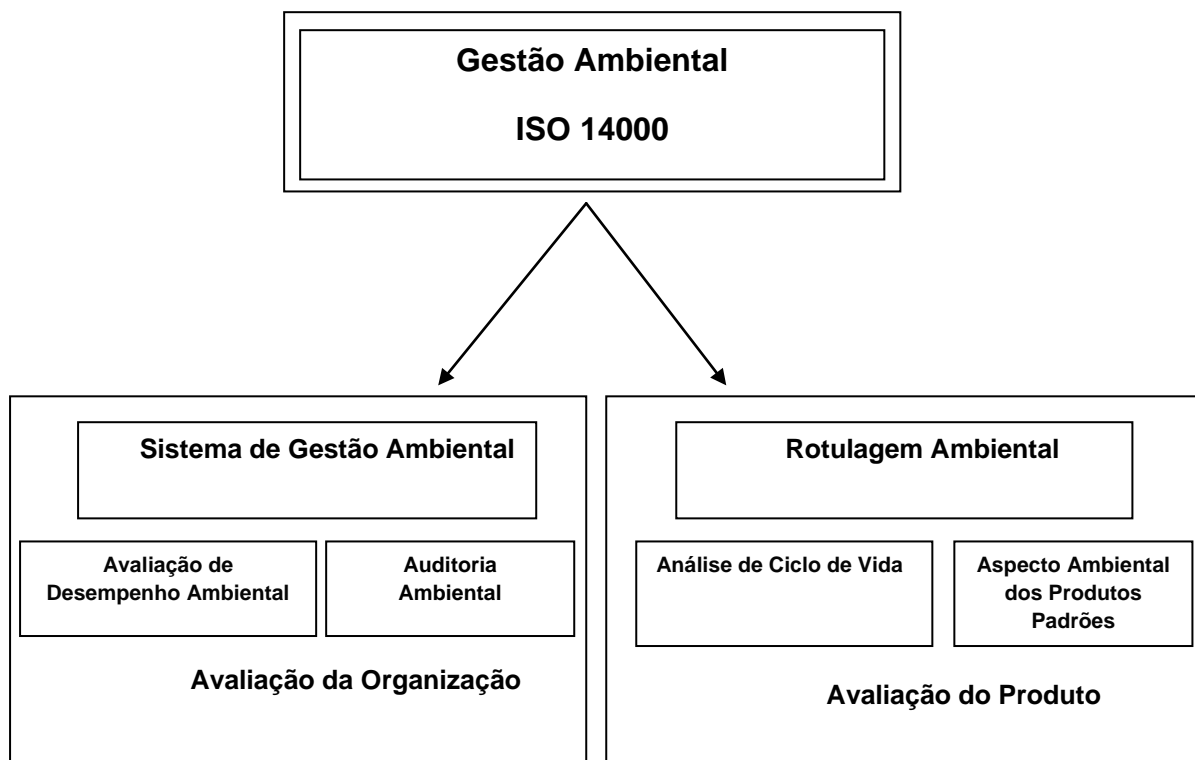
Gestão Ambiental

ISO 14000

Sistema de Gestão Ambiental

Avaliação de Desempenho Ambiental

Auditoria Ambiental

Avaliação da Organização

Rotulagem Ambiental

Análise de Ciclo de Vida

Aspecto Ambiental dos Produtos Padrões

Avaliação do Produto